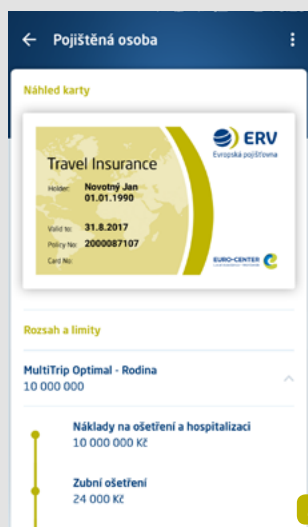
Pojištěná osoba

Náhled karty

ERV
Evropská pojišťovna

Travel Insurance

Holder: Novotný Jan
01.01.1990

Valid to: 31.8.2017
Policy No: 2000087107
Card No:

EURO-CENTER

Rozsah a limity

MultiTrip Optimal - Rodina
10 000 000

Náklady na ošetření a hospitalizaci
10 000 000 Kč

Zubní ošetření
24 000 Kč